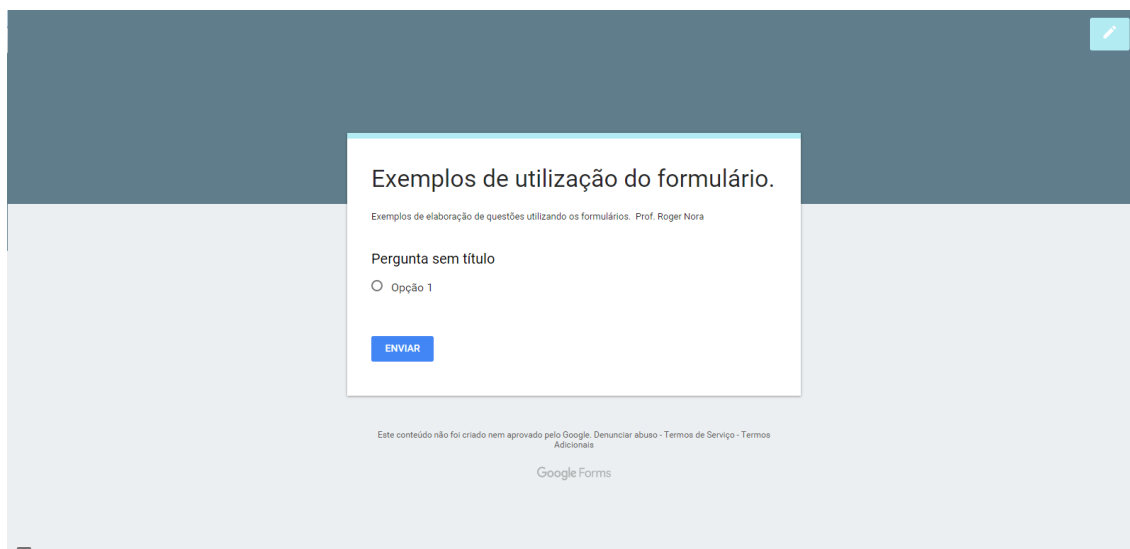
Exemplos de utilização do formulário.

Exemplos de elaboração de questões utilizando os formulários. Prof. Roger Nora

Pergunta sem título

Opção 1

ENVIAR

Este conteúdo não foi criado nem aprovado pelo Google. Denunciar abuso - Termos de Serviço - Termos Adicionais

Google Forms